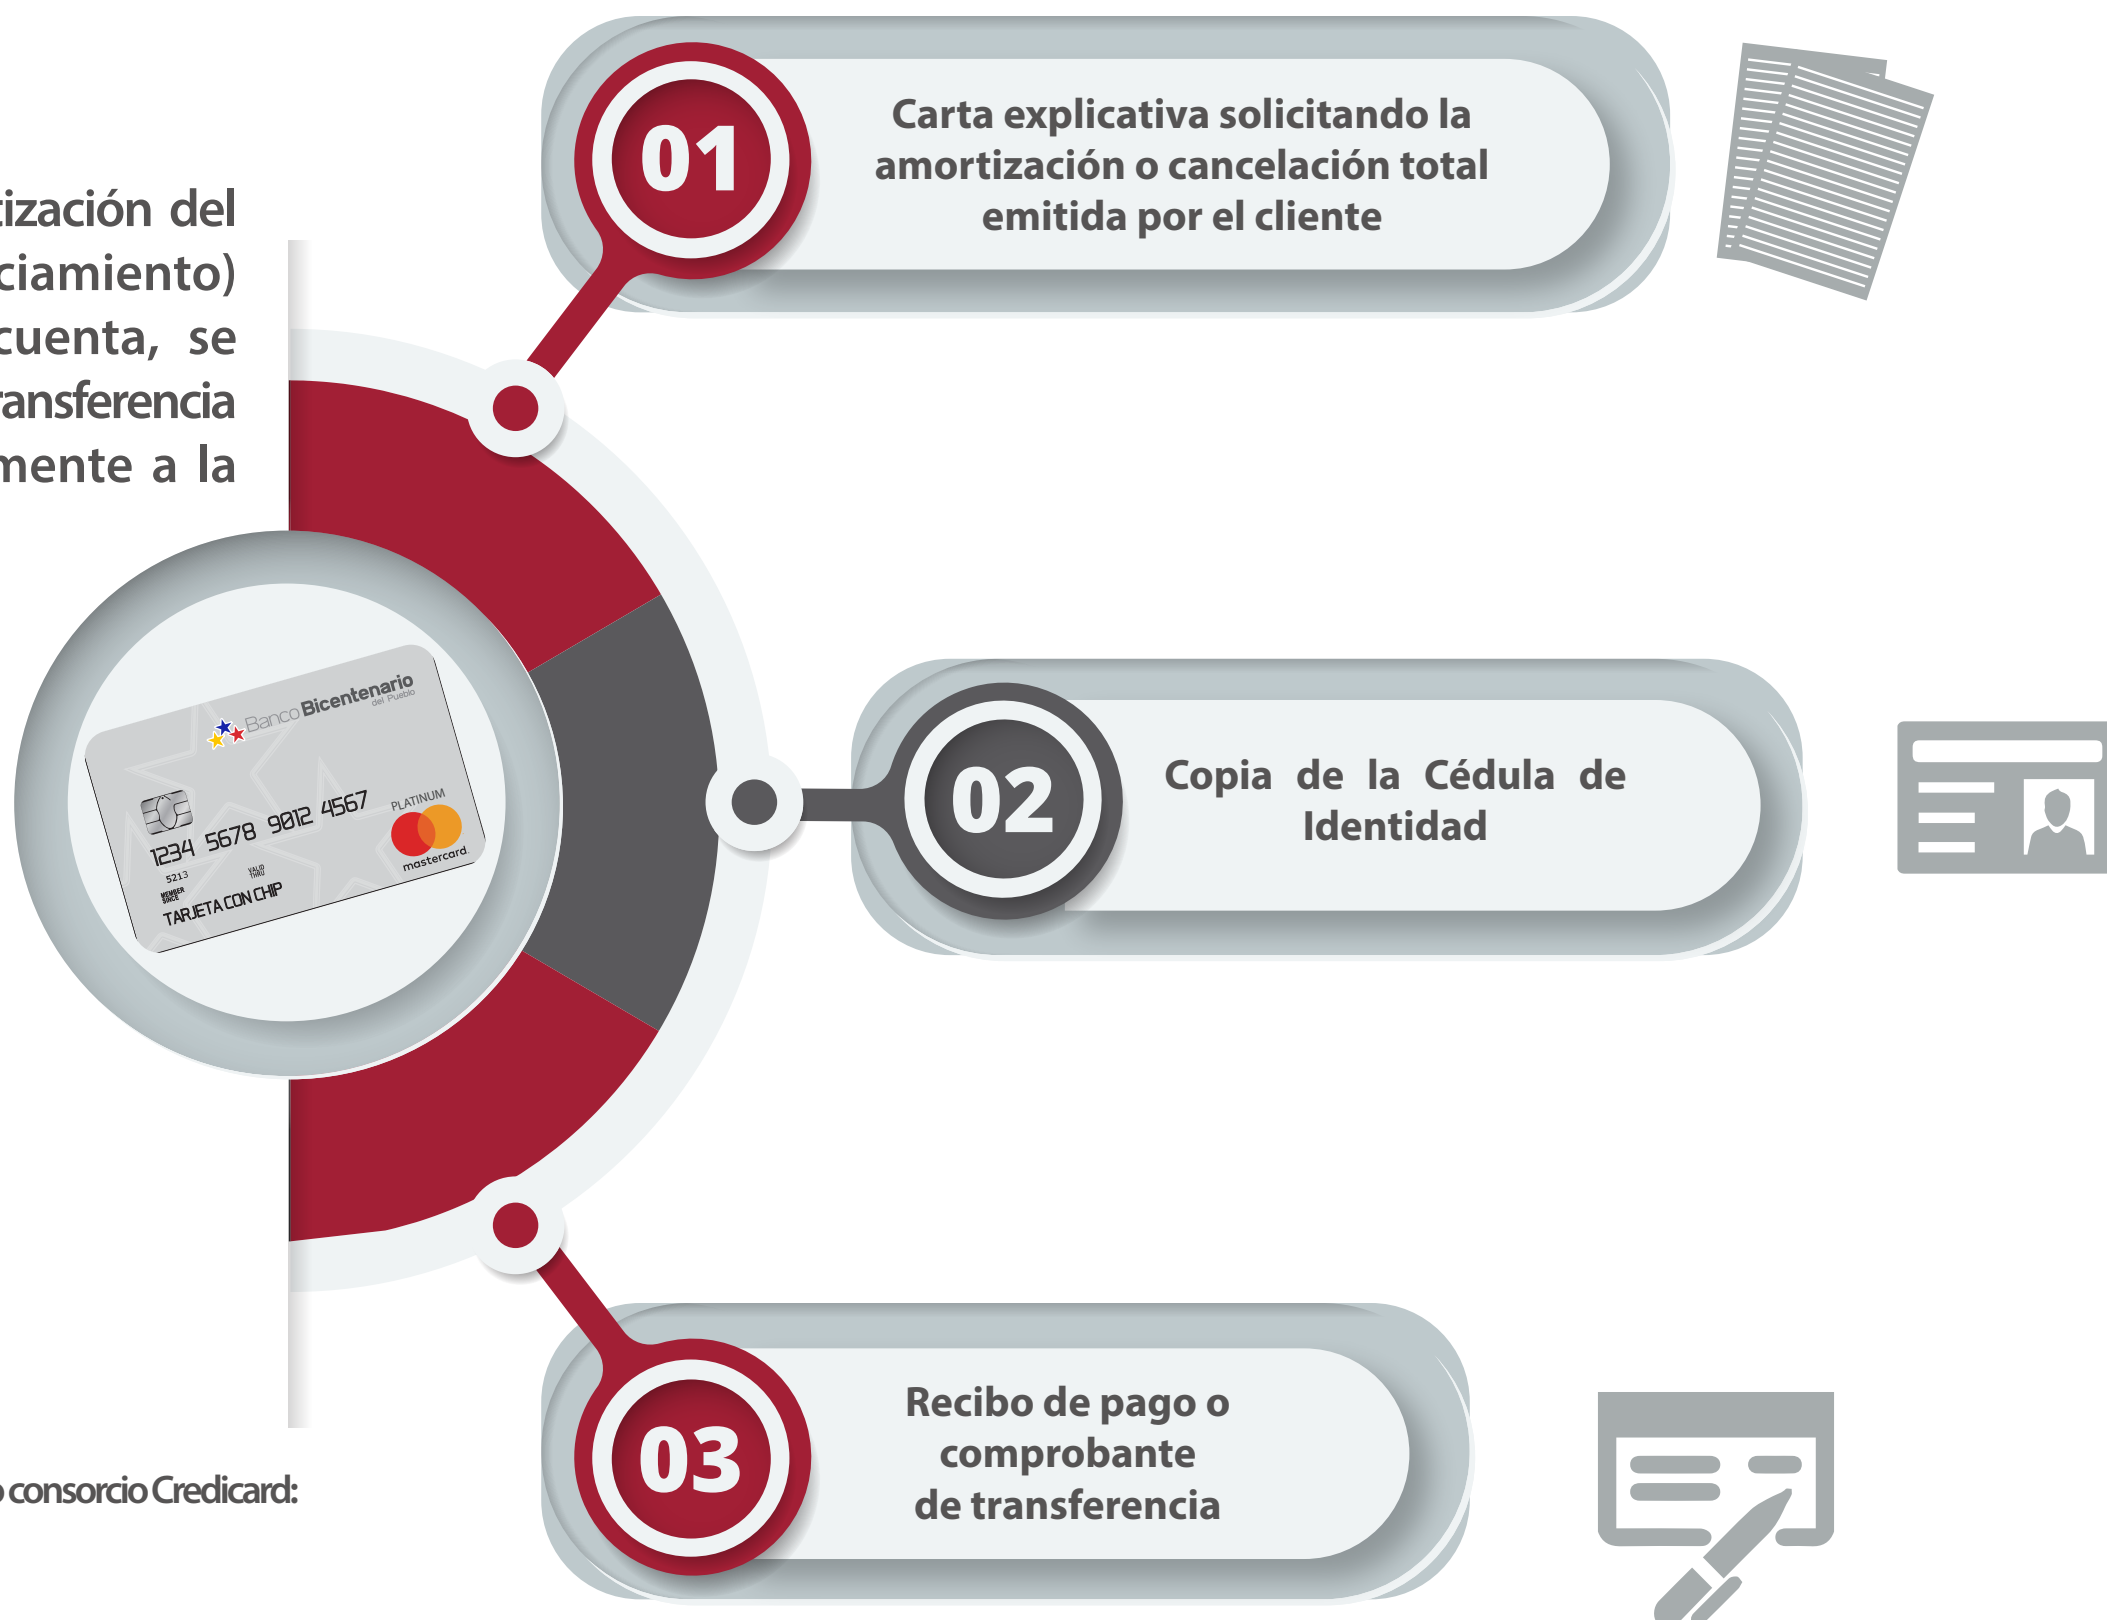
tización del
ciamiento)
cuenta, se
ansferencia
mente a la

Banco Bicentenario del Pueblo
1234 5678 9012 4567
5213
TARJETA CON CHIP
PLATINUM
mastercard

o consorcio Credicard:

01
Carta explicativa solicitando la amortización o cancelación total emitida por el cliente

02
Copia de la Cédula de Identidad

03
Recibo de pago o comprobante de transferencia